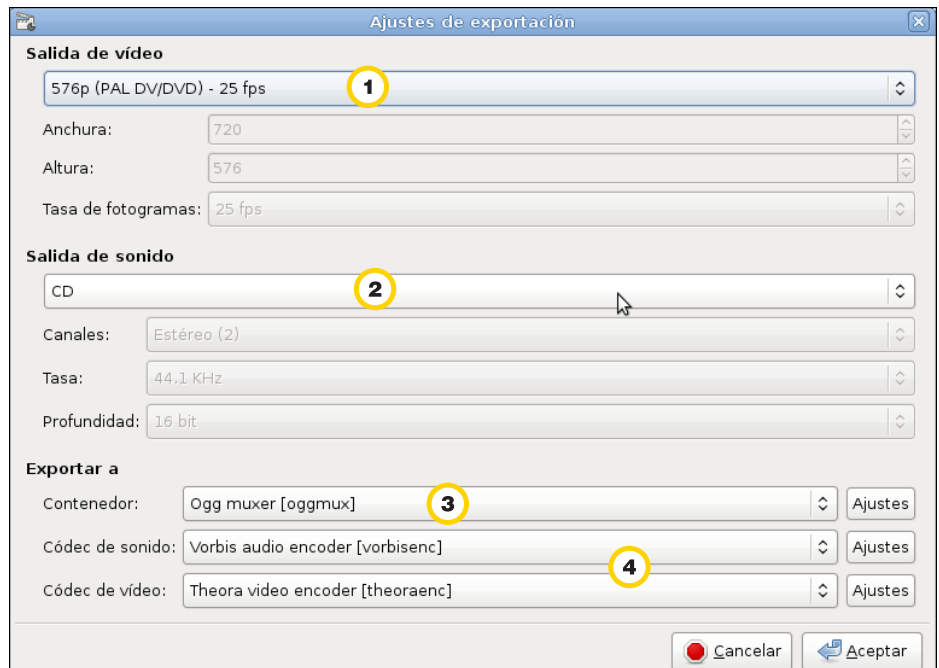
Ajustes de exportación

Salida de vídeo

576p (PAL DV/DVD) - 25 fps

1

Anchura: 720

Altura: 576

Tasa de fotogramas: 25 fps

Salida de sonido

CD

2

Canales: Estéreo (2)

Tasa: 44.1 KHz

Profundidad: 16 bit

Exportar a

Contenedor: Ogg muxer [oggmux]

3

Ajustes

Códec de sonido: Vorbis audio encoder [vorbisenc]

Ajustes

4

Códec de vídeo: Theora video encoder [theoraenc]

Ajustes

Cancelar

Aceptar